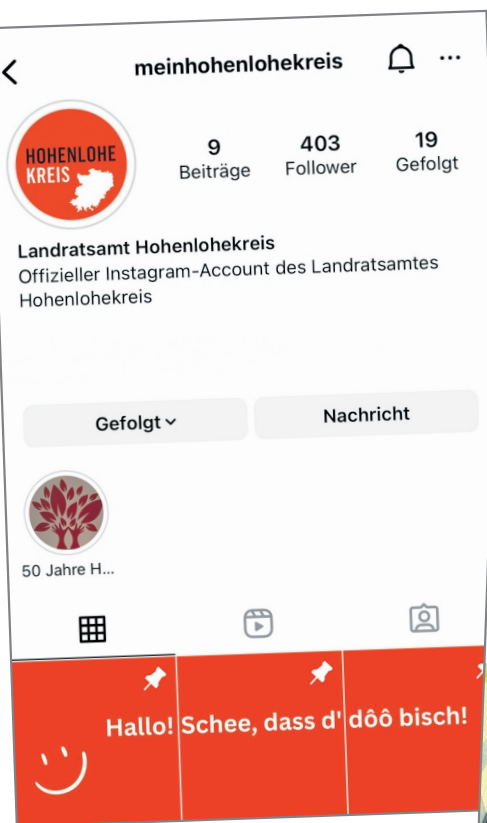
meinhohenlohekreis

HOHENLOHE KREIS

9 Beiträge
403 Follower
19 Gefolgt

Landratsamt Hohenlohekreis
Offizieller Instagram-Account des Landratsamtes Hohenlohekreis

Gefolgt
Nachricht

50 Jahre H...

Hallo! Schee, dass d' dôô bisch!